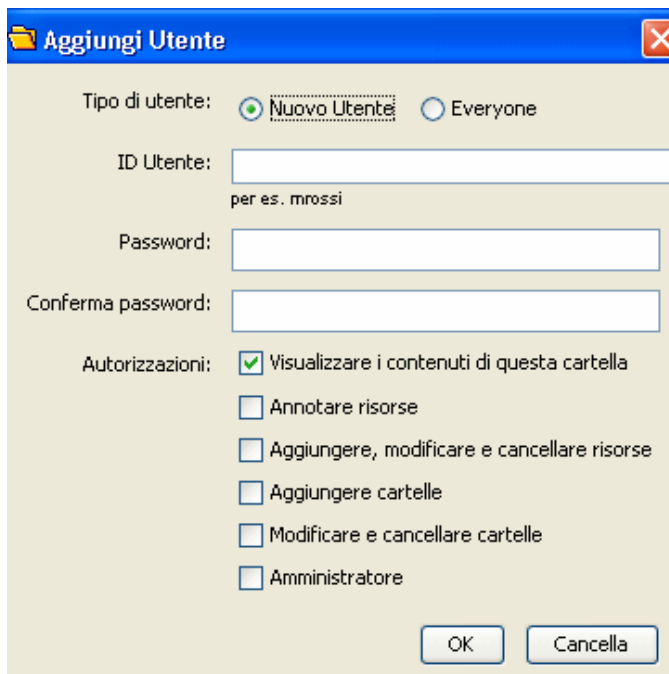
Aggiungi Utente

Tipo di utente: Nuovo Utente Everyone

ID Utente:
per es. mrossi

Password:

Conferma password:

Autorizzazioni: Visualizzare i contenuti di questa cartella
Annotare risorse
Aggiungere, modificare e cancellare risorse
Aggiungere cartelle
Modificare e cancellare cartelle
Amministratore

OK Cancella